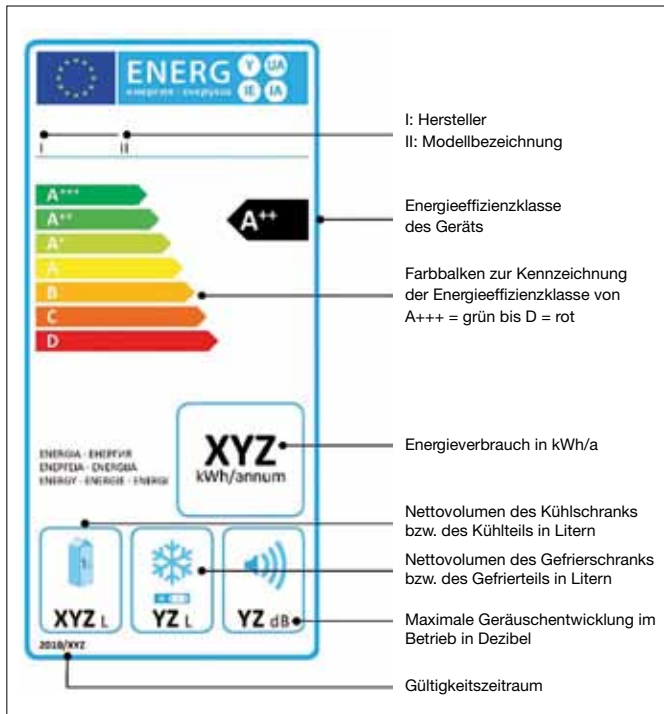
ENERG Y IJA IE IA
energia · енергия · ενεργεια

I II

I: Hersteller
II: Modellbezeichnung

A+++
A++
A+
A
B
C
D

A++

Energieeffizienzklasse des Geräts

Farbbalken zur Kennzeichnung der Energieeffizienzklasse von A+++ = grün bis D = rot

ENERGIA · ЕНЕРГИЯ
ΕΝΕΡΓΕΙΑ · ENERGIJA
ENERGY · ENERGIE · ENERGI

XYZ
kWh/annum

Energieverbrauch in kWh/a

Nettovolumen des Kühlschranks bzw. des Kühlteils in Litern

Nettovolumen des Gefrierschranks bzw. des Gefrierteils in Litern

XYZ L
YZ L
YZ dB

Maximale Geräuschentwicklung im Betrieb in Dezibel

2010/XYZ

Gültigkeitszeitraum